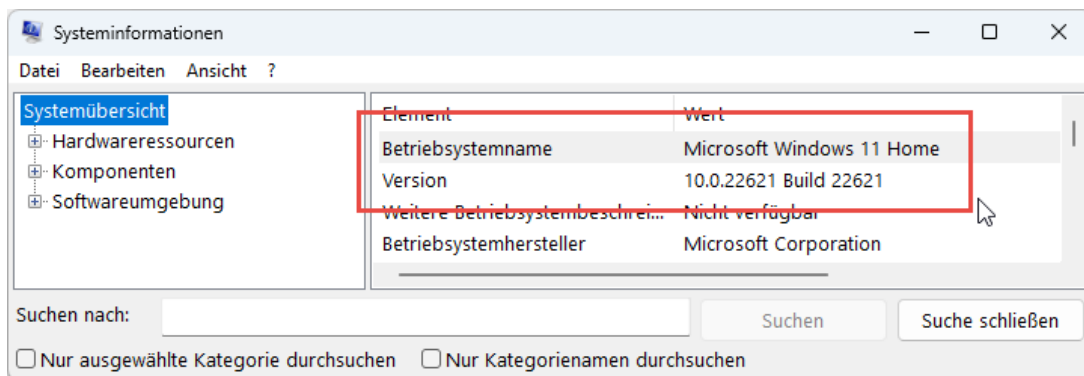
Systeminformationen

Datei Bearbeiten Ansicht ?

Systemübersicht
Hardwareressourcen
Komponenten
Softwareumgebung

| Element | Wert |
|---|---|
| Betriebsystemname | Microsoft Windows 11 Home |
| Version | 10.0.22621 Build 22621 |
| Weitere Betriebsystembeschrei... | Nicht verfügbar |
| Betriebsystemhersteller | Microsoft Corporation |

Suchen nach:
Suchen
Suche schließen
Nur ausgewählte Kategorie durchsuchen
Nur Kategorienamen durchsuchen